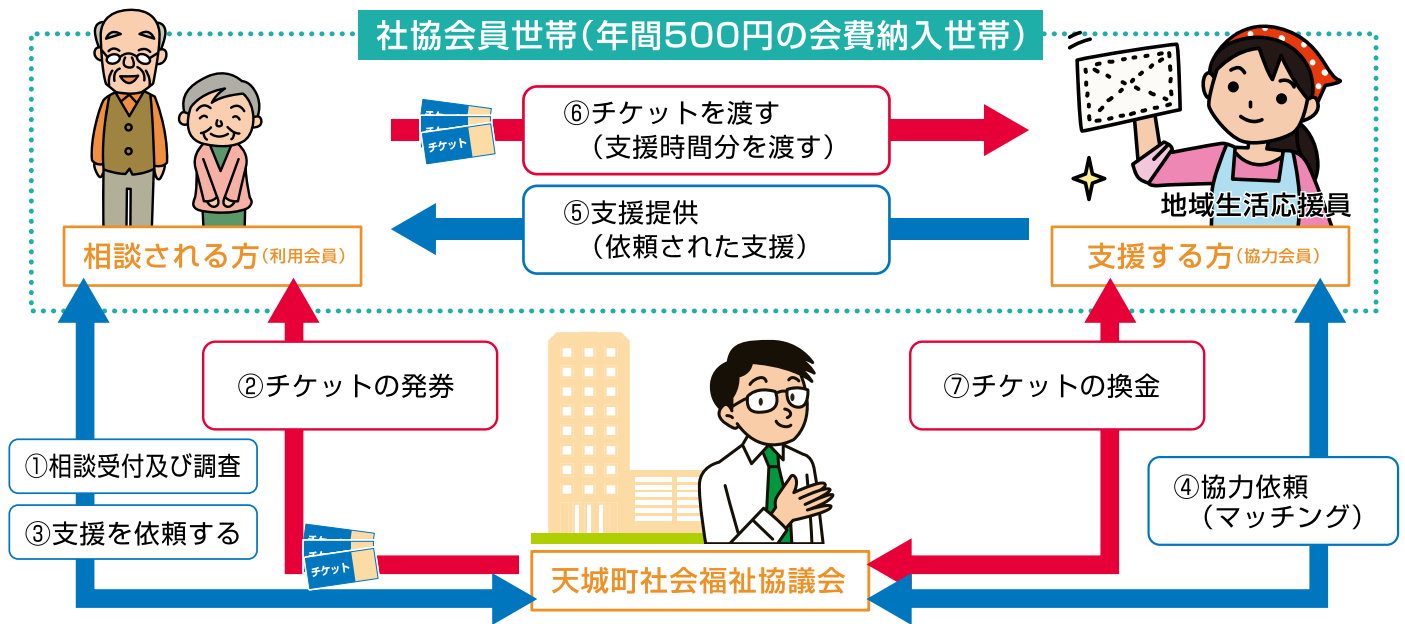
社協会員世帯（年間500円の会費納入世帯）

チケット

⑥チケットを渡す
（支援時間分を渡す）

地域生活応援員

⑤支援提供
（依頼された支援）

相談される方（利用会員）

支援する方（協力会員）

②チケットの発券

⑦チケットの換金

①相談受付及び調査

③支援を依頼する

④協力依頼
（マッチング）

チケット

天城町社会福祉協議会